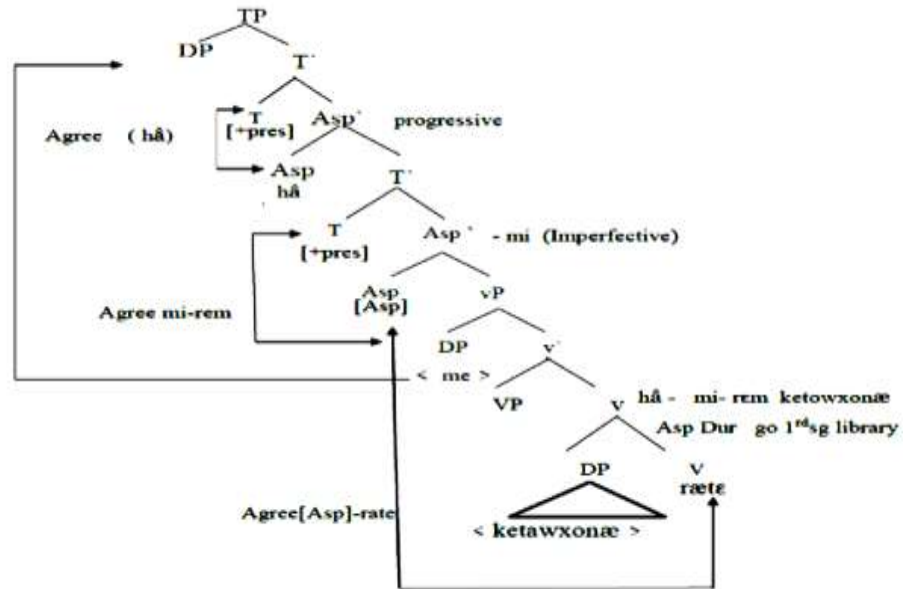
TP
DP
T'
Agree (hå)
T
[+pres]
Asp' progressive
Asp
hå
T'
T
[+pres]
Asp' - mi (Imperfective)
Agree mi-rem
Asp
[Asp]
vP
DP
v'
< me >
VP
v
hå - mi- rɛm ketowxonæ
Asp Dur go $1^{rd}$sg library
DP
V
rætɛ
Agree[Asp]-rate
< ketawxonæ >